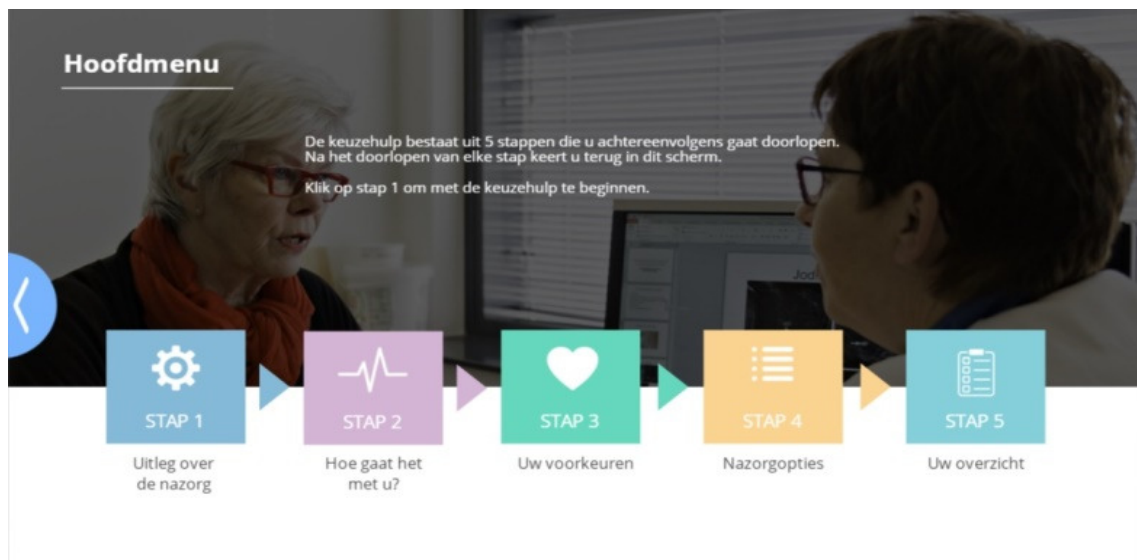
Hoofdmenu

De keuzehulp bestaat uit 5 stappen die u achtereenvolgens gaat doorlopen. Na het doorlopen van elke stap keert u terug in dit scherm.

Klik op stap 1 om met de keuzehulp te beginnen.

STAP 1
Uitleg over de nazorg

STAP 2
Hoe gaat het met u?

STAP 3
Uw voorkeuren

STAP 4
Nazorgopties

STAP 5
Uw overzicht